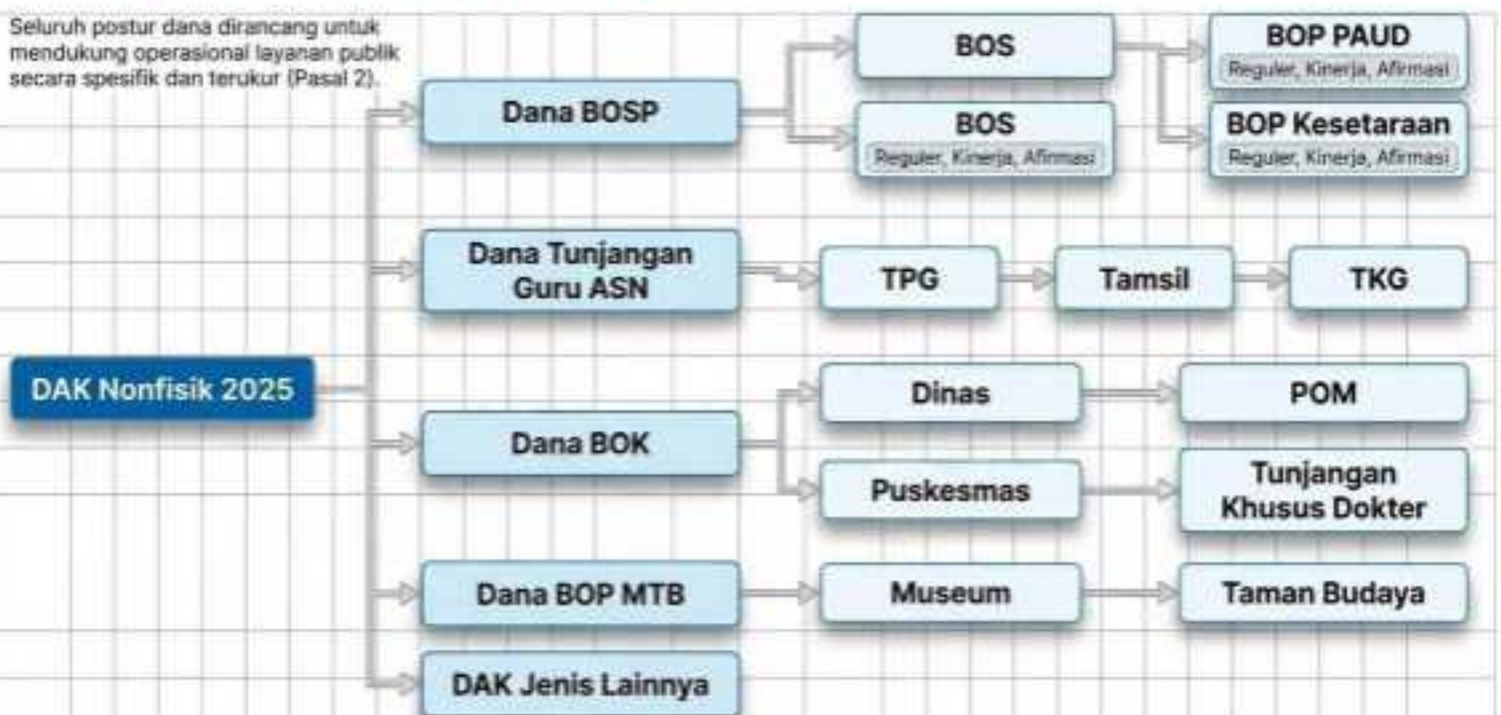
Seluruh postur dana dirancang untuk mendukung operasional layanan publik secara spesifik dan terukur (Pasal 2).

DAK Nonfisik 2025

Dana BOSP

BOS

BOS
Reguler, Kinerja, Afirmasi

BOP PAUD
Reguler, Kinerja, Afirmasi

BOP Kesetaraan
Reguler, Kinerja, Afirmasi

Dana Tunjangan Guru ASN

TPG

Tamsil

TKG

Dana BOK

Dinas

POM

Puskesmas

Tunjangan Khusus Dokter

Dana BOP MTB

Museum

Taman Budaya

DAK Jenis Lainnya